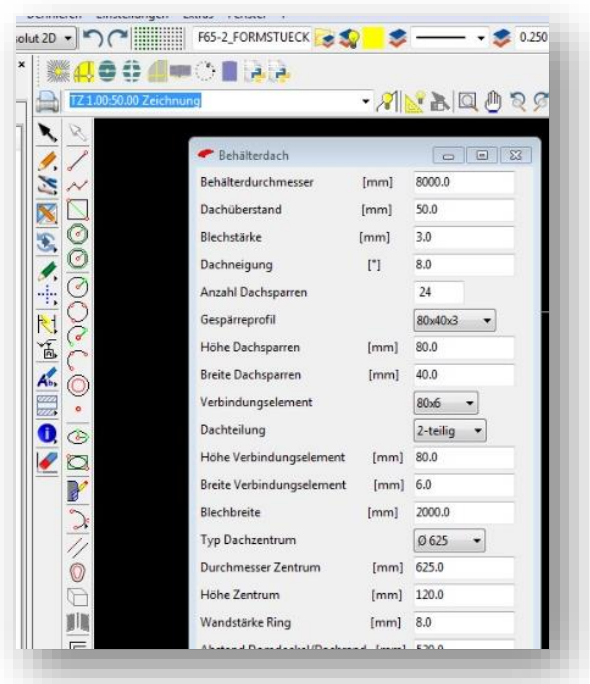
olut 2D F65-2_FORMSTUECK 0.250

TZ 1.00:50.00 Zeichnung

Behälterdach

| | | |
|---|---|---|
| Behälterdurchmesser | [mm] | 8000.0 |
| Dachüberstand | [mm] | 50.0 |
| Blechstärke | [mm] | 3.0 |
| Dachneigung | [°] | 8.0 |
| Anzahl Dachsparren | | 24 |
| Gespärreprofil | | 80x40x3 |
| Höhe Dachsparren | [mm] | 80.0 |
| Breite Dachsparren | [mm] | 40.0 |
| Verbindungselement | | 80x6 |
| Dachteilung | | 2-teilig |
| Höhe Verbindungselement | [mm] | 80.0 |
| Breite Verbindungselement | [mm] | 6.0 |
| Blechbreite | [mm] | 2000.0 |
| Typ Dachzentrum | | Ø 625 |
| Durchmesser Zentrum | [mm] | 625.0 |
| Höhe Zentrum | [mm] | 120.0 |
| Wandstärke Ring | [mm] | 8.0 |
| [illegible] | [mm] | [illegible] |